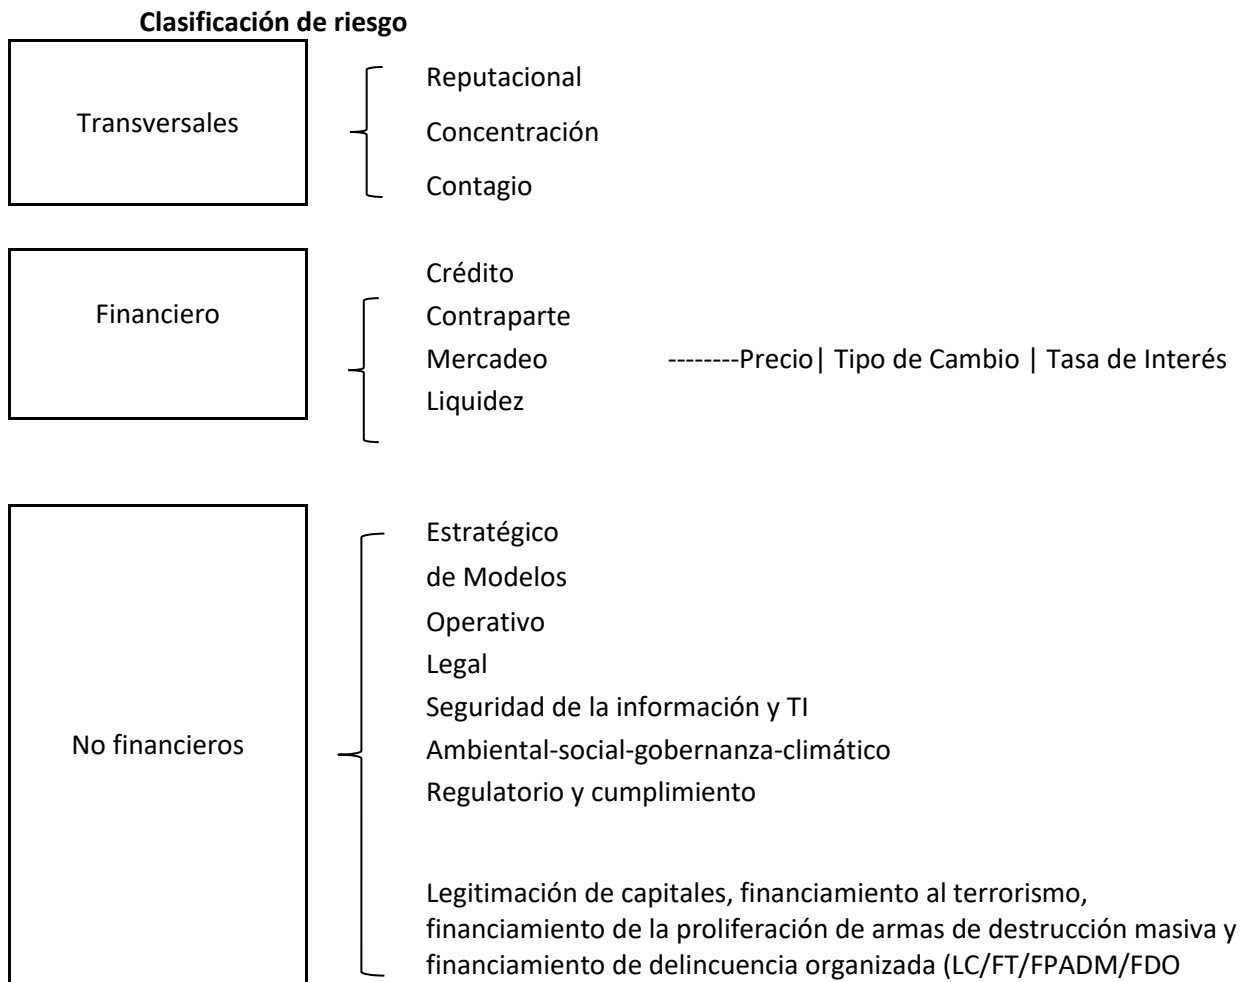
**Clasificación de riesgo**

Transversales

Reputacional
Concentración
Contagio

Financiero

Crédito
Contraparte
Mercadeo --------Precio| Tipo de Cambio | Tasa de Interés
Liquidez

No financieros

Estratégico
de Modelos
Operativo
Legal
Seguridad de la información y TI
Ambiental-social-gobernanza-climático
Regulatorio y cumplimiento

Legitimación de capitales, financiamiento al terrorismo, financiamiento de la proliferación de armas de destrucción masiva y financiamiento de delincuencia organizada (LC/FT/FPADM/FDO